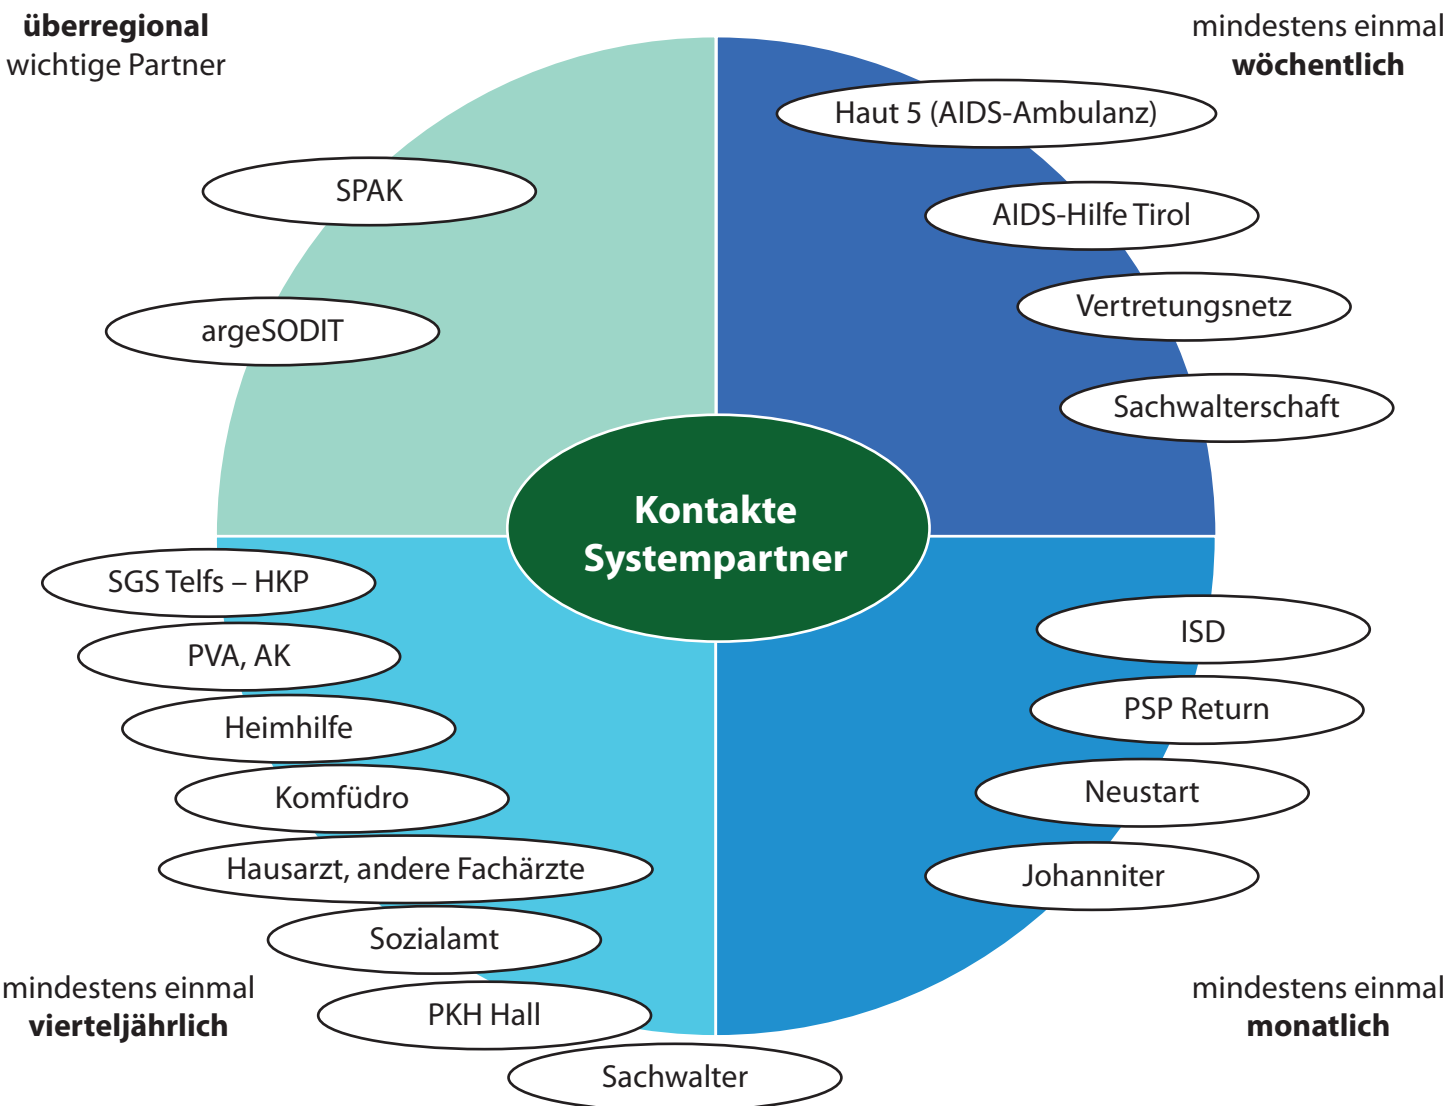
**überregional**
wichtige Partner

mindestens einmal
**wöchentlich**

Haut 5 (AIDS-Ambulanz)

SPAK

AIDS-Hilfe Tirol

Vertretungsnetz

argeSODIT

Sachwalterschaft

**Kontakte Systempartner**

SGS Telfs – HKP

PVA, AK

Heimhilfe

Komfüdro

Hausarzt, andere Fachärzte

Sozialamt

PKH Hall

Sachwalter

ISD

PSP Return

Neustart

Johanniter

mindestens einmal
**vierteljährlich**

mindestens einmal
**monatlich**